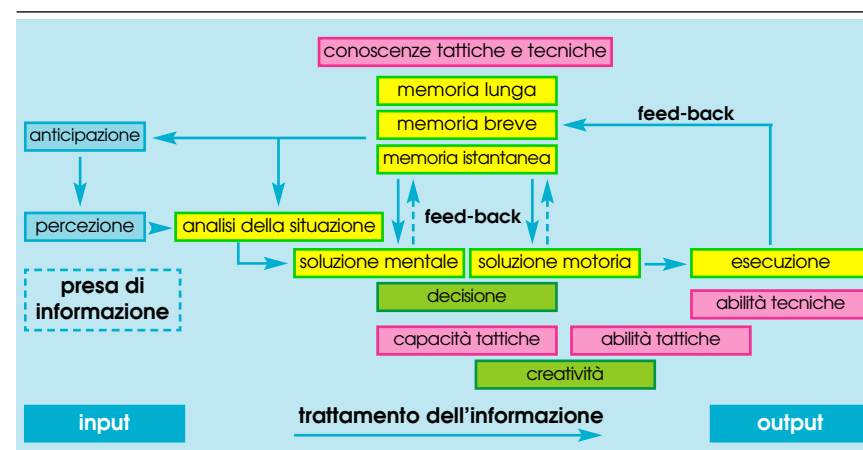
conoscenze tattiche e tecniche

memoria lunga

memoria breve

feed-back

anticipazione

memoria istantanea

feed-back

percezione

analisi della situazione

soluzione mentale

soluzione motoria

esecuzione

presa di informazione

decisione

abilità tecniche

capacità tattiche

abilità tattiche

creatività

input

trattamento dell'informazione

output